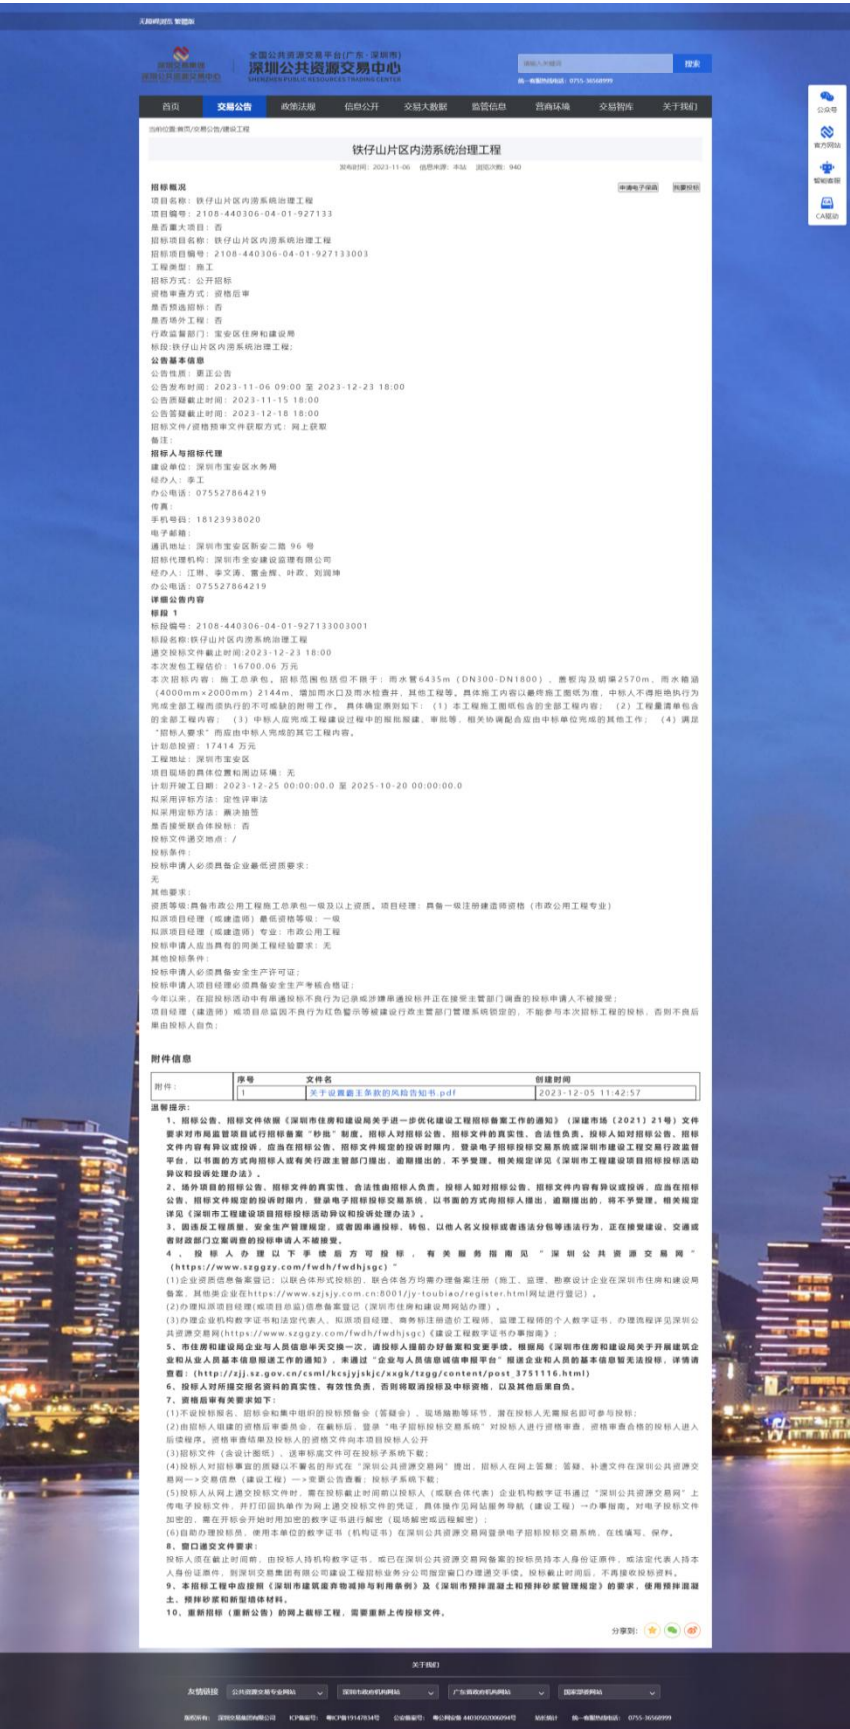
无障碍浏览 智能版

全国公共资源交易平台（广东·深圳市）
深圳公共资源交易中心
SHENZHEN PUBLIC RESOURCES TRADING CENTER

请输入关键词 搜索
统一客服热线电话：0755-36568999

首页 交易公告 政策法规 信息公开 交易大数据 监管信息 营商环境 交易智库 关于我们

公众号 官方网站 智能客服 CA驱动

当前位置:首页/交易公告/建设工程

铁仔山片区内涝系统治理工程

发布时间：2023-11-06 信息来源：本站 浏览次数：940

申请电子保函 我要投标

招标概况
项目名称：铁仔山片区内涝系统治理工程
项目编号：2108-440306-04-01-927133
是否重大项目：否
招标项目名称：铁仔山片区内涝系统治理工程
招标项目编号：2108-440306-04-01-927133003
工程类型：施工
招标方式：公开招标
资格审查方式：资格后审
是否预选招标：否
是否场外工程：否
行政监督部门：宝安区住房和建设局
标段:铁仔山片区内涝系统治理工程;
公告基本信息
公告性质：更正公告
公告发布时间：2023-11-06 09:00 至 2023-12-23 18:00
公告质疑截止时间：2023-11-15 18:00
公告答疑截止时间：2023-12-18 18:00
招标文件/资格预审文件获取方式：网上获取
备注：
招标人与招标代理
建设单位：深圳市宝安区水务局
经办人：李工
办公电话：075527864219
传真：
手机号码：18123938020
电子邮箱：
通讯地址：深圳市宝安区新安二路 96 号
招标代理机构：深圳市全健建设监理有限公司
经办人：江琳、李文涛、曹金辉、叶政、刘润坤
办公电话：075527864219
详细公告内容
标段 1
标段编号：2108-440306-04-01-927133003001
标段名称:铁仔山片区内涝系统治理工程
递交投标文件截止时间:2023-12-23 18:00
本次发包工程估价：16700.06 万元
本次招标内容：施工总承包。招标范围包括但不限于：雨水管6435m（DN300-DN1800），盖板沟及明渠2570m，雨水箱涵（4000mm×2000mm）2144m，增加雨水口及雨水检查井，其他工程等。具体施工内容以最终施工图纸为准，中标人不得拒绝执行为完成全部工程而须执行的不可或缺的附带工作。具体确定原则如下：（1）本工程施工图纸包含的全部工程内容；（2）工程量清单包含的全部工程内容；（3）中标人应完成工程建设过程中的报批报建、审批等，相关协调配合应由中标单位完成的其他工作；（4）满足"招标人要求"而应由中标人完成的其它工程内容。
计划总投资：17414 万元
工程地址：深圳市宝安区
项目现场的具体位置和周边环境：无
计划开竣工日期：2023-12-25 00:00:00.0 至 2025-10-20 00:00:00.0
拟采用评标方法：定性评审法
拟采用定标方法：票决抽签
是否接受联合体投标：否
投标文件递交地点：/
投标条件：
投标申请人必须具备企业最低资质要求：
无
其他要求：
资质等级:具备市政公用工程施工总承包一级及以上资质。项目经理：具备一级注册建造师资格（市政公用工程专业）
拟派项目经理（或建造师）最低资格等级：一级
拟派项目经理（或建造师）专业：市政公用工程
投标申请人应当具有的同类工程经验要求：无
其他投标条件：
投标申请人必须具备安全生产许可证；
投标申请人项目经理必须具备安全生产考核合格证；
今年以来，在招投标活动中有串通投标不良行为记录或涉嫌串通投标并正在接受主管部门调查的投标申请人不被接受；
项目经理（建造师）或项目总监因不良行为被红色警示等被建设行政主管部门管理系统锁定的，不能参与本次招标工程的投标，否则不良后果由投标人自负。

附件信息
| 附件： | 序号 | 文件名 | 创建时间 |
|---|---|---|---|
| | 1 | 关于设置霸王条款的风险告知书.pdf | 2023-12-05 11:42:57 |

温馨提示：
1、招标公告、招标文件依据《深圳市住房和建设局关于进一步优化建设工程招标备案工作的通知》（深建市场〔2021〕21号）文件要求对市局监管项目试行招标备案"秒批"制度，招标人对招标公告、招标文件的真实性、合法性负责，投标人如对招标公告、招标文件内容有异议或投诉，应当在招标公告、招标文件规定的投诉时限内，登录电子招标投标交易系统或深圳市建设工程交易平台，以书面的方式向招标人或有关行政主管部门提出，逾期提出的，不予受理，相关规定详见《深圳市工程建设项目招标投标活动异议和投诉处理办法》。
2、场外项目的招标公告、招标文件的真实性、合法性由招标人负责，投标人如对招标公告、招标文件内容有异议或投诉，应当在招标公告、招标文件规定的投诉时限内，登录电子招标投标交易系统，以书面的方式向招标人提出，逾期提出的，不予受理，相关规定详见《深圳市工程建设项目招标投标活动异议和投诉处理办法》。
3、因违反工程质量、安全生产管理规定，或者因串通投标、转包、以他人名义投标或者违法分包等违法行为，正在接受建设、交通或者财政部门立案调查的投标申请人不被接受。
4、投标人办理以下手续后方可投标，有关服务指南见"深圳公共资源交易网"（https://www.szggzy.com/fwdh/fwdhjsgc）"
(1)企业资质信息备案登记：以联合体形式投标的，联合体各方均需办理备案注册（施工、监理、勘察设计企业在深圳市住房和建设局备案，其他类企业在https://www.szjsjy.com.cn:8001/jy-toubiao/register.html网址进行登记）。
(2)办理拟派项目经理(或项目总监)信息备案登记（深圳市住房和建设局网站办理）。
(3)办理企业机构数字证书和法定代表人、拟派项目经理、商务标注册造价工程师、监理工程师的个人数字证书，办理流程详见深圳公共资源交易网(https://www.szggzy.com/fwdh/fwdhjsgc)《建设工程数字证书办事指南》；
5、市住房和建设局企业与人员信息半天交换一次，请投标人提前办好备案和变更手续，根据局《深圳市住房和建设局关于开展建筑企业和从业人员基本信息报送工作的通知》，未通过"企业与人员信息诚信申报平台"报送企业和人员的基本信息暂无法投标，详情请查看：(http://zjj.sz.gov.cn/csml/kcsjyjskjc/xxgk/tzgg/content/post_3751116.html)
6、投标人对所提交报名资料的真实性、有效性负责，否则将取消投标及中标资格，以及其他后果自负。
7、资格后审有关要求如下：
(1)不设投标报名、招标会和集中组织的投标预备会（答疑会）、现场踏勘等环节，潜在投标人无需报名即可参与投标；
(2)由招标人组建的资格后审委员会，在截标后，登录"电子招标投标交易系统"对投标人进行资格审查，资格审查合格的投标人进入后续程序，资格审查结果及投标人的资格文件向本项目投标人公开
(3)招标文件（含设计图纸），送审标底文件可在投标子系统下载；
(4)投标人对招标事宜的质疑以不署名的形式在"深圳公共资源交易网"提出，招标人在网上答复；答疑、补遗文件在深圳公共资源交易网—>交易信息（建设工程）—>变更公告查看；投标子系统下载；
(5)投标人从网上递交投标文件时，需在投标截止时间前以投标人（或联合体代表）企业机构数字证书通过"深圳公共资源交易网"上传电子投标文件，并打印回执单作为网上递交投标文件的凭证，具体操作见网站服务导航（建设工程）—>办事指南，对电子投标文件加密的，需在开标会开始时用加密的数字证书进行解密（现场解密或远程解密）；
(6)自助办理投标员，使用本单位的数字证书（机构证书）在深圳公共资源交易网登录电子招标投标交易系统、在线填写、保存。
8、窗口递交文件要求：
投标人须在截止时间前，由投标人持机构数字证书，或已在深圳公共资源交易网备案的投标员持本人身份证原件，或法定代表人持本人身份证原件，到深圳交易集团有限公司建设工程招标业务分公司指定窗口办理递交手续，投标截止时间后，不再接收投标资料。
9、本招标工程中应按照《深圳市建筑废弃物减排与利用条例》及《深圳市预拌混凝土和预拌砂浆管理规定》的要求，使用预拌混凝土、预拌砂浆和新型墙体材料。
10、重新招标（重新公告）的网上截标工程，需要重新上传投标文件。

分享到:

关于我们
友情链接 公共资源交易专业网站 深圳市政府机构网站 广东省政府机构网站 国家部委网站
版权所有：深圳交易集团有限公司 ICP备案号：粤ICP备19147834号 公安备案号：粤公网安备 44030502006094号 站长统计 统一客服热线电话：0755-36568999